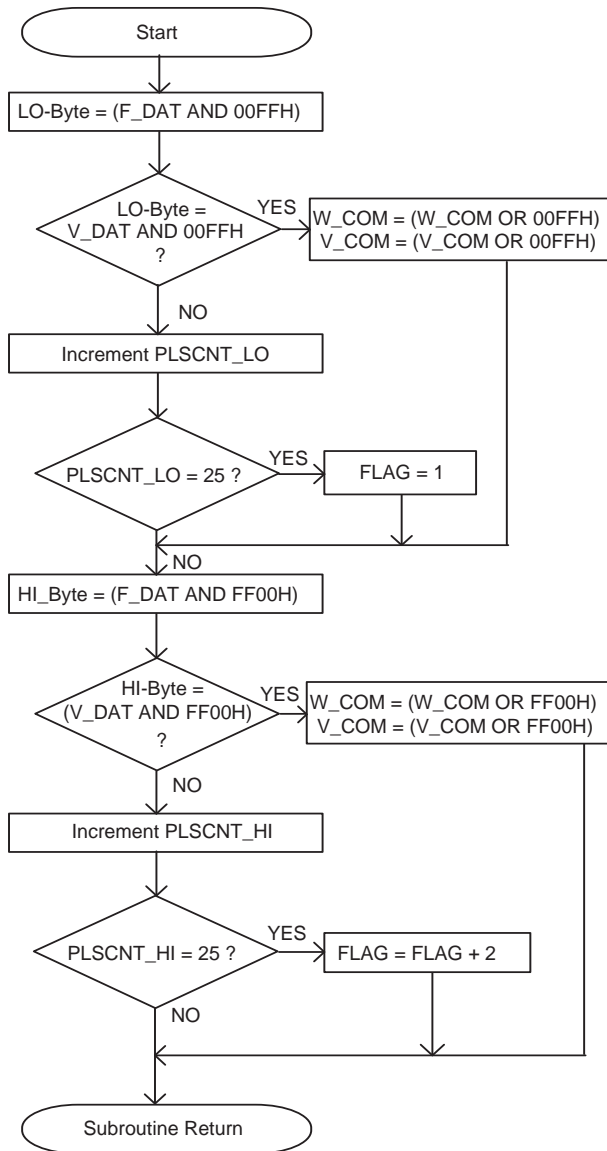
Start

LO-Byte = (F_DAT AND 00FFH)

LO-Byte = V_DAT AND 00FFH ?

YES

W_COM = (W_COM OR 00FFH)
V_COM = (V_COM OR 00FFH)

NO

Increment PLSCNT_LO

PLSCNT_LO = 25 ?

YES

FLAG = 1

NO

HI_Byte = (F_DAT AND FF00H)

HI-Byte = (V_DAT AND FF00H) ?

YES

W_COM = (W_COM OR FF00H)
V_COM = (V_COM OR FF00H)

NO

Increment PLSCNT_HI

PLSCNT_HI = 25 ?

YES

FLAG = FLAG + 2

NO

Subroutine Return